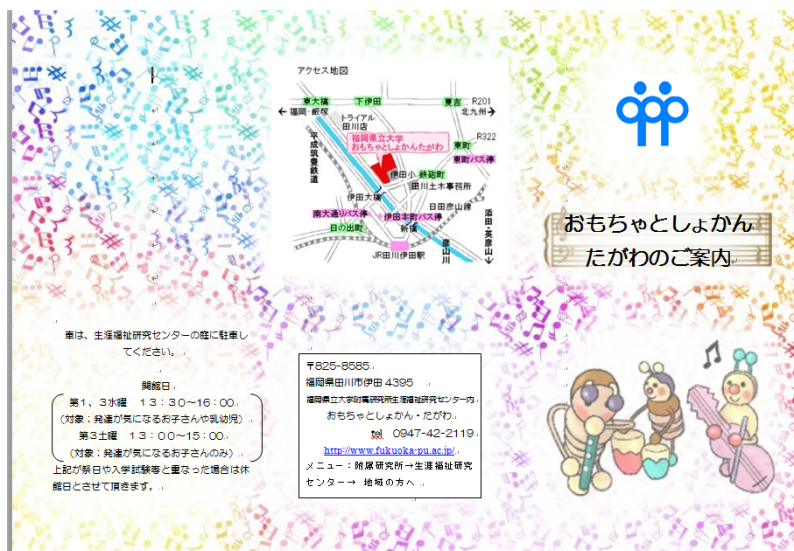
アクセス地図

東大橋
下伊田
夏吉
R201
北九州
福岡・飯塚
トライアル
田川店
R322
平成筑豊鉄道
福岡県立大学
おもちゃとしょかんたがわ
東町
東町バス停
伊田小
鉄砲町
伊田大橋
田川土木事務所
日田彦山線
添田・英彦山
南大通りバス停
伊田本町バス停
日の出町
新橋
彦山川
JR田川伊田駅

おもちゃとしょかん
たがわのご案内

車は、生涯福祉研究センターの庭に駐車してください。

開館日
第1、3水曜　13：30～16：00
（対象：発達が気になるお子さんや乳幼児）
第3土曜　13：00～15：00
（対象：発達が気になるお子さんのみ）
上記が祭日や入学試験等と重なった場合は休館日とさせて頂きます。

〒825-8585
福岡県田川市伊田4395
福岡県立大学附属研究所生涯福祉研究センター内
おもちゃとしょかん・たがわ
tel　0947-42-2119
http://www.fukuoka-pu.ac.jp/
メニュー：附属研究所→生涯福祉研究センター→ 地域の方へ